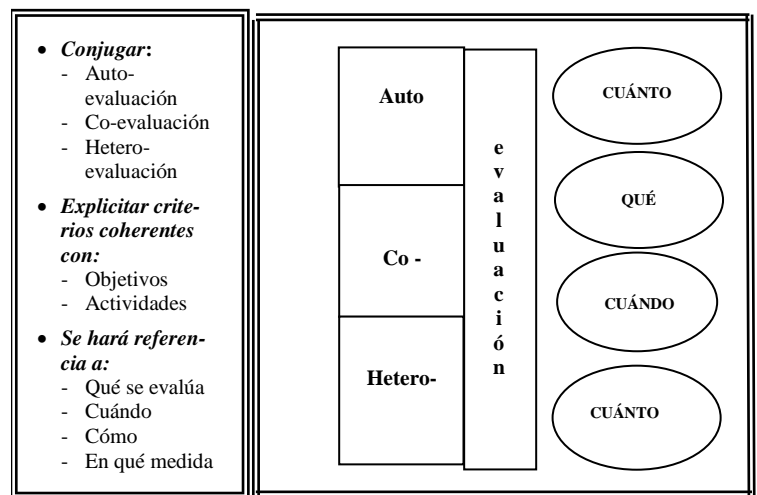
- ***Conjugar*:**
  - Autoevaluación
  - Co-evaluación
  - Heteroevaluación
- ***Explicitar criterios coherentes con:***
  - Objetivos
  - Actividades
- ***Se hará referencia a:***
  - Qué se evalúa
  - Cuándo
  - Cómo
  - En qué medida

**Auto**

**Co -**

**Hetero-**

**e v a l u a c i ó n**

**CUÁNTO**

**QUÉ**

**CUÁNDO**

**CUÁNTO**